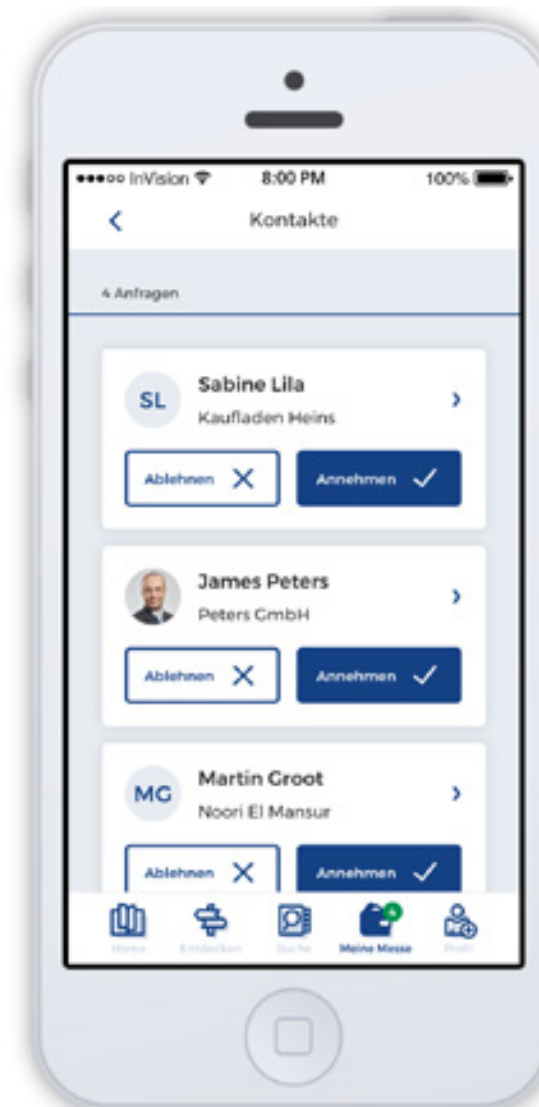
●●●○○ InVision 8:00 PM 100%

Kontakte

4 Anfragen

SL
Sabine Lila
Kaufladen Heins

Ablehnen
Annehmen

James Peters
Peters GmbH

Ablehnen
Annehmen

MG
Martin Groot
Noori El Mansur

Ablehnen
Annehmen

Home
Entdecken
Suche
Meine Messe
Profil